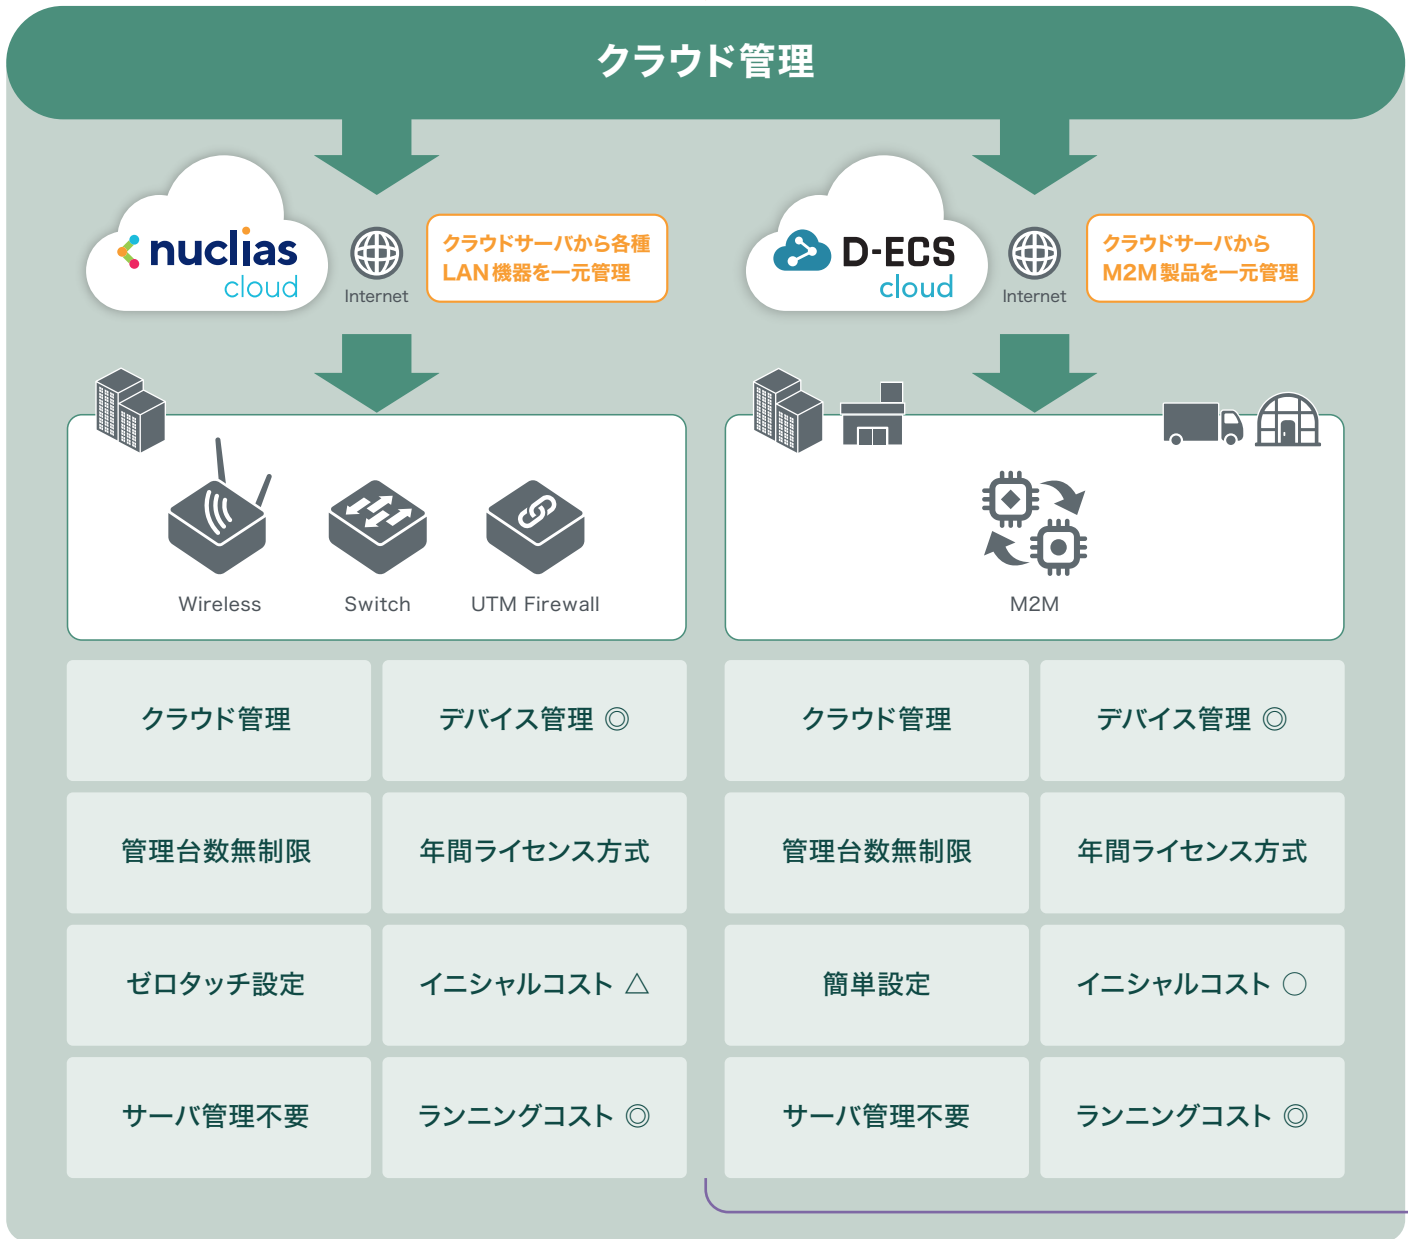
クラウド管理

nuclias cloud

Internet

クラウドサーバから各種LAN機器を一元管理

D-ECS cloud

Internet

クラウドサーバからM2M製品を一元管理

Wireless

Switch

UTM Firewall

M2M

| クラウド管理 | デバイス管理 ◎ |
|---|---|
| 管理台数無制限 | 年間ライセンス方式 |
| ゼロタッチ設定 | イニシャルコスト △ |
| サーバ管理不要 | ランニングコスト ◎ |

| クラウド管理 | デバイス管理 ◎ |
|---|---|
| 管理台数無制限 | 年間ライセンス方式 |
| 簡単設定 | イニシャルコスト ○ |
| サーバ管理不要 | ランニングコスト ◎ |